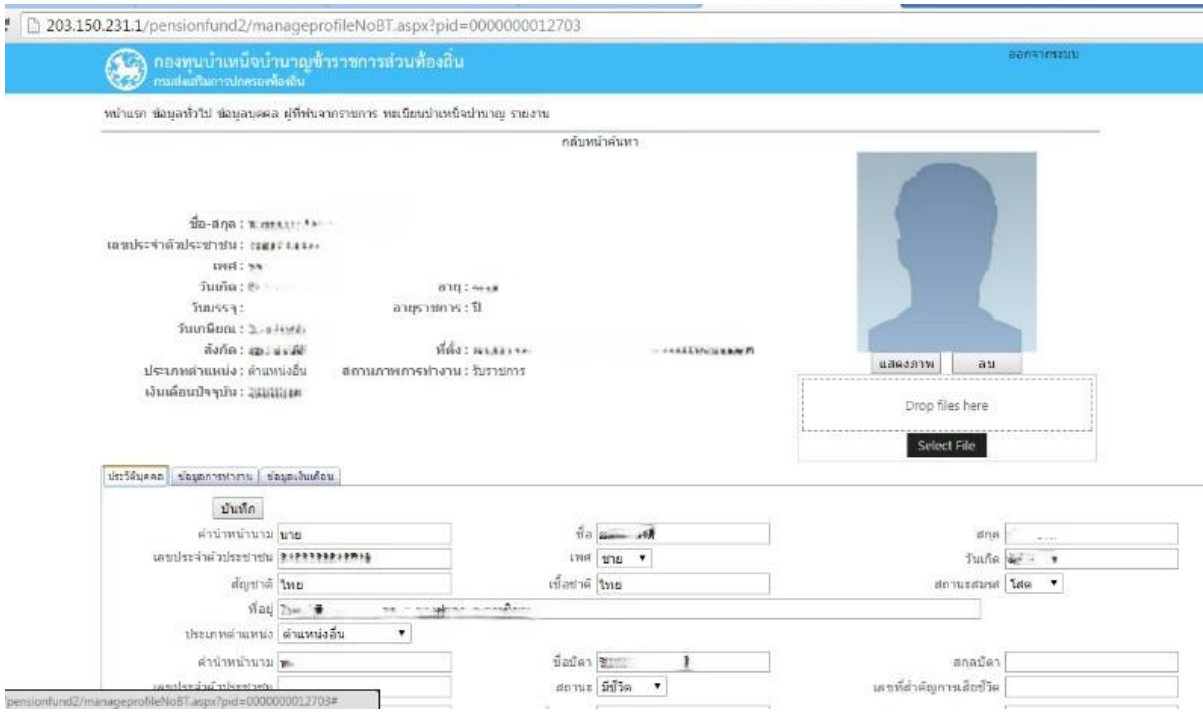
203.150.231.1/pensionfund2/manageprofileNoBT.aspx?pid=0000000012703

กองทุนบำเหน็จบำนาญข้าราชการส่วนท้องถิ่น
กรมส่งเสริมการปกครองท้องถิ่น

ออกจากระบบ

หน้าแรก ข้อมูลทั่วไป ข้อมูลบุคคล ผู้ที่พ้นจากราชการ ทะเบียนบำเหน็จบำนาญ รายงาน

กลับหน้าค้นหา

ชื่อ-สกุล : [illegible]
เลขประจำตัวประชาชน : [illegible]
เพศ : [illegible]
วันเกิด : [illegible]
อายุ : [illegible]
วันบรรจุ :
อายุราชการ : ปี
วันเกษียณ : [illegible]
สังกัด : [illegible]
ที่ตั้ง : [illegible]
ประเภทตำแหน่ง : ตำแหน่งอื่น
สถานภาพการทำงาน : รับราชการ
เงินเดือนปัจจุบัน : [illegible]

แสดงภาพ
ลบ
Drop files here
Select File

ประวัติบุคคล | ข้อมูลการทำงาน | ข้อมูลเงินเดือน

บันทึก

คำนำหน้านาม นาย
ชื่อ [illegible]
สกุล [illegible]
เลขประจำตัวประชาชน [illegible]
เพศ ชาย
วันเกิด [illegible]
สัญชาติ ไทย
เชื้อชาติ ไทย
สถานะสมรส โสด
ที่อยู่ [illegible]
ประเภทตำแหน่ง ตำแหน่งอื่น
คำนำหน้านาม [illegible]
ชื่อบิดา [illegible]
สกุลบิดา
เลขประจำตัวประชาชน
สถานะ มีชีวิต
เลขที่ใบสำคัญการเสียชีวิต

pensionfund2/manageprofileNoBT.aspx?pid=0000000012703#